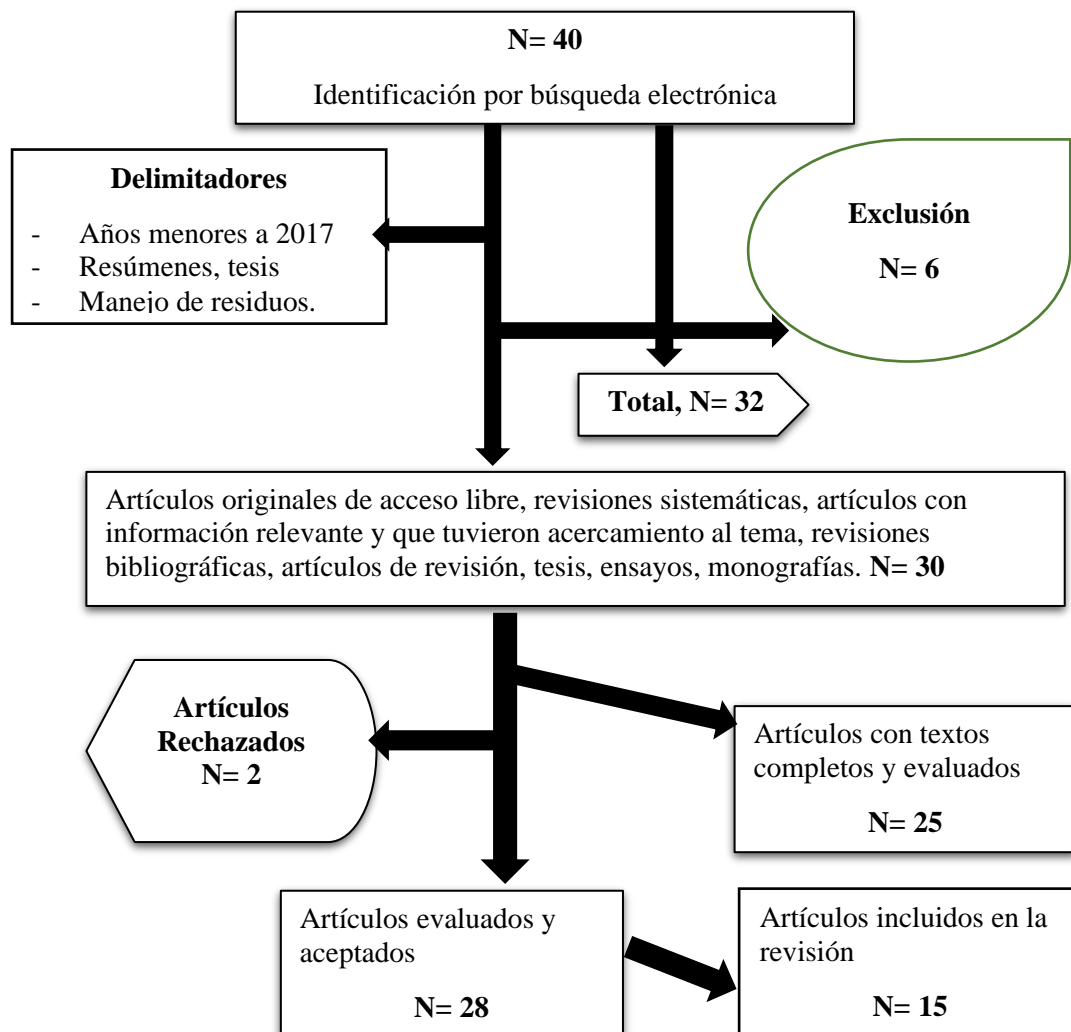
**N= 40**

Identificación por búsqueda electrónica

**Delimitadores**

- Años menores a 2017
- Resúmenes, tesis
- Manejo de residuos.

**Exclusión**

**N= 6**

**Total, N= 32**

Artículos originales de acceso libre, revisiones sistemáticas, artículos con información relevante y que tuvieron acercamiento al tema, revisiones bibliográficas, artículos de revisión, tesis, ensayos, monografías. **N= 30**

**Artículos Rechazados N= 2**

Artículos con textos completos y evaluados

**N= 25**

Artículos evaluados y aceptados

**N= 28**

Artículos incluidos en la revisión

**N= 15**